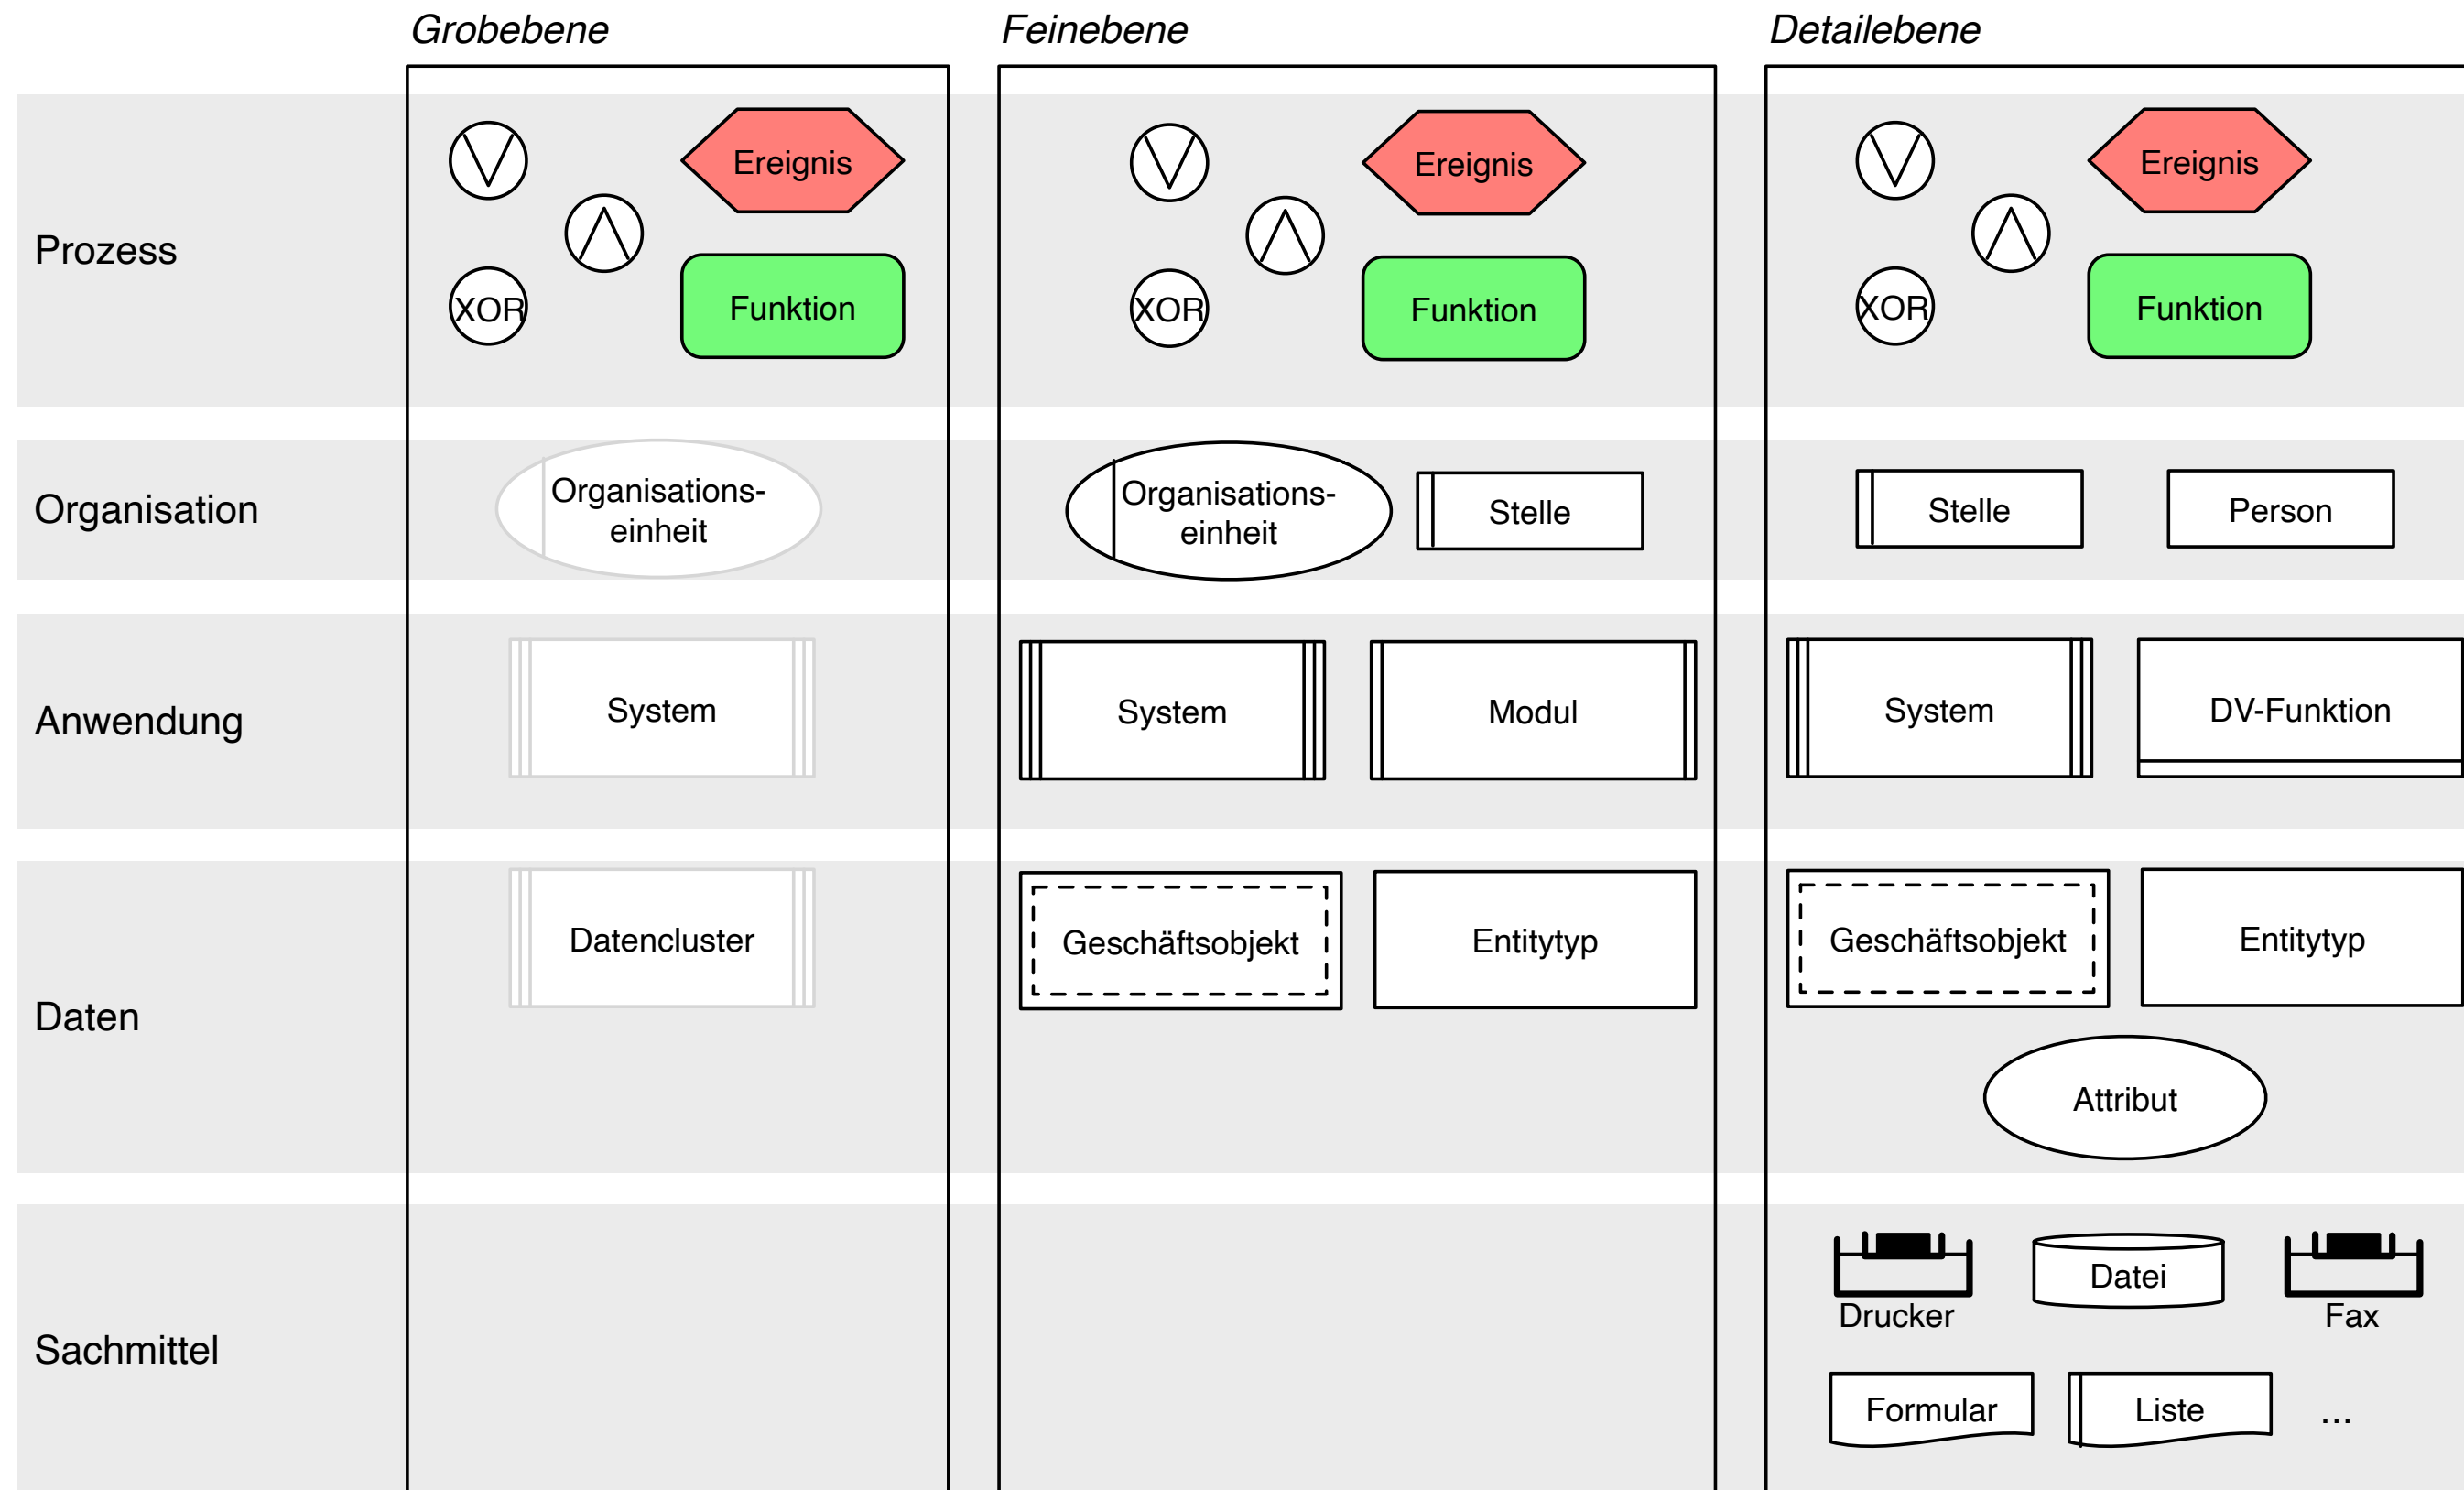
Grobebene

Feinebene

Detailebene

Prozess

$\vee$ $\wedge$ XOR Ereignis Funktion

$\vee$ $\wedge$ XOR Ereignis Funktion

$\vee$ $\wedge$ XOR Ereignis Funktion

Organisation

Organisationseinheit

Organisationseinheit Stelle

Stelle Person

Anwendung

System

System Modul

System DV-Funktion

Daten

Datencluster

Geschäftsobjekt Entitytyp

Geschäftsobjekt Entitytyp Attribut

Sachmittel

Drucker Datei Fax Formular Liste ...